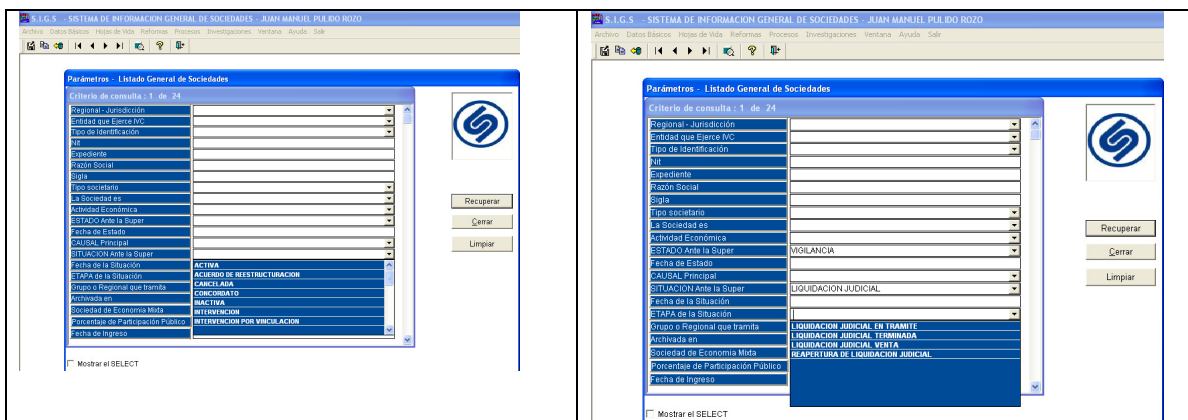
S.I.G.S - SISTEMA DE INFORMACION GENERAL DE SOCIEDADES - JUAN MANUEL PULIDO ROZO
Archivo Datos Básicos Hojas de Vida Reformas Procesos Investigaciones Ventana Ayuda Salir

Parámetros - Listado General de Sociedades
Criterio de consulta : 1 de 24
Regional - Jurisdicción
Entidad que Ejerce IVC
Tipo de Identificación
Nit
Expediente
Razón Social
Sigla
Tipo societario
La Sociedad es
Actividad Económica
ESTADO Ante la Super
Fecha de Estado
CAUSAL Principal
SITUACION Ante la Super
Fecha de la Situación
ETAPA de la Situación
Grupo o Regional que tramita
Archivada en
Sociedad de Economía Mixta
Porcentaje de Participación Público
Fecha de Ingreso

ACTIVA
ACUERDO DE REESTRUCTURACION
CANCELADA
CONCORDATO
INACTIVA
INTERVENCION
INTERVENCION POR VINCULACION

Recuperar
Cerrar
Limpiar

Mostrar el SELECT

S.I.G.S - SISTEMA DE INFORMACION GENERAL DE SOCIEDADES - JUAN MANUEL PULIDO ROZO
Archivo Datos Básicos Hojas de Vida Reformas Procesos Investigaciones Ventana Ayuda Salir

Parámetros - Listado General de Sociedades
Criterio de consulta : 1 de 24
Regional - Jurisdicción
Entidad que Ejerce IVC
Tipo de Identificación
Nit
Expediente
Razón Social
Sigla
Tipo societario
La Sociedad es
Actividad Económica
ESTADO Ante la Super
VIGILANCIA
Fecha de Estado
CAUSAL Principal
SITUACION Ante la Super
LIQUIDACION JUDICIAL
Fecha de la Situación
ETAPA de la Situación
Grupo o Regional que tramita
Archivada en
Sociedad de Economia Mixta
Porcentaje de Participación Público
Fecha de Ingreso

LIQUIDACION JUDICIAL EN TRAMITE
LIQUIDACION JUDICIAL TERMINADA
LIQUIDACION JUDICIAL VENTA
REAPERTURA DE LIQUIDACION JUDICIAL

Recuperar
Cerrar
Limpiar

Mostrar el SELECT